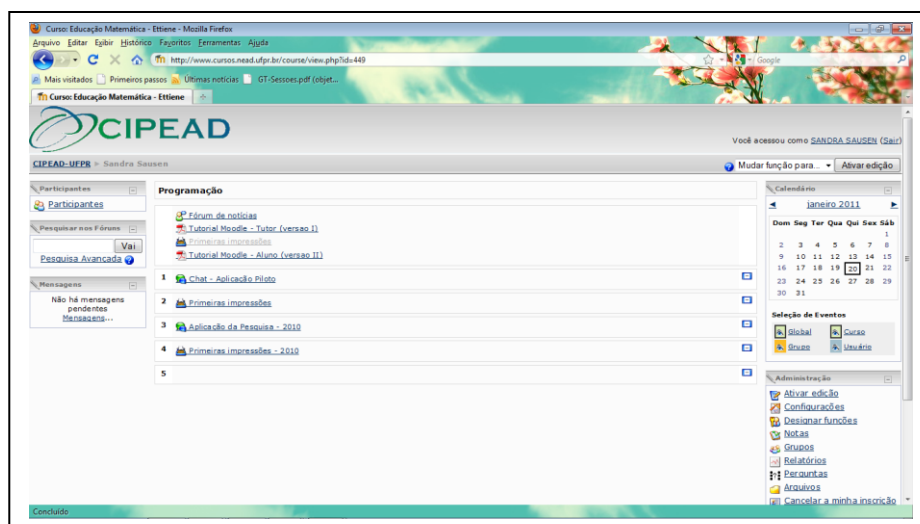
Curso: Educação Matemática - Ettiene - Mozilla Firefox

Arquivo Editar Exibir Histórico Favoritos Ferramentas Ajuda

http://www.cursos.nead.ufpr.br/course/view.php?id=449

Google

Mais visitados Primeiros passos Últimas notícias GT-Sessoes.pdf (objet...

Curso: Educação Matemática - Ettiene

CIPEAD

Você acessou como SANDRA SAUSEN (Sair)

CIPEAD-UFPR > Sandra Sausen

Mudar função para... Ativar edição

Participantes

Participantes

Pesquisar nos Fóruns

Vai

Pesquisa Avançada

Mensagens

Não há mensagens pendentes

Mensagens...

Programação

Fórum de notícias

Tutorial Moodle - Tutor (versao I)

Primeiras impressões

Tutorial Moodle - Aluno (versao II)

1 Chat - Aplicação Piloto

2 Primeiras impressões

3 Aplicação da Pesquisa - 2010

4 Primeiras impressões - 2010

5

Calendário

janeiro 2011

| Dom | Seg | Ter | Qua | Qui | Sex | Sáb |
|---|---|---|---|---|---|---|
| | | | | | | 1 |
| 2 | 3 | 4 | 5 | 6 | 7 | 8 |
| 9 | 10 | 11 | 12 | 13 | 14 | 15 |
| 16 | 17 | 18 | 19 | 20 | 21 | 22 |
| 23 | 24 | 25 | 26 | 27 | 28 | 29 |
| 30 | 31 | | | | | |

Seleção de Eventos

Global Curso

Grupo Usuário

Administração

Ativar edição

Configurações

Designar funções

Notas

Grupos

Relatórios

Perguntas

Arquivos

Cancelar a minha inscrição

Concluído